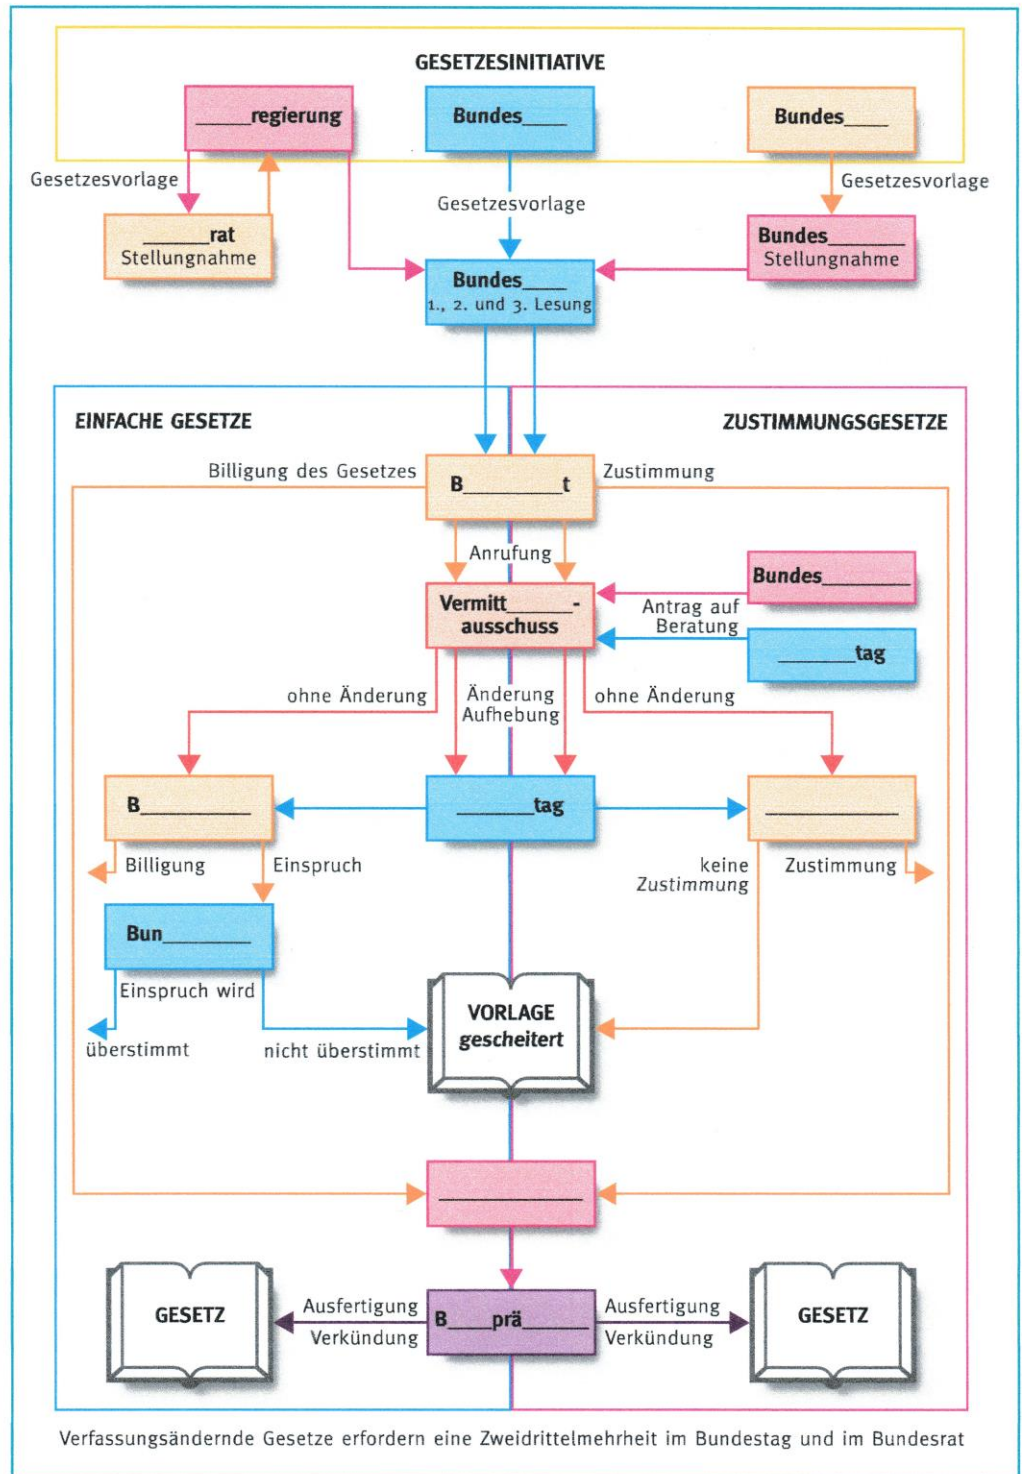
GESETZESINITIATIVE

_____regierung

Bundes____

Bundes____

Gesetzesvorlage

Gesetzesvorlage

Gesetzesvorlage

______rat
Stellungnahme

Bundes______
Stellungnahme

Bundes____
1., 2. und 3. Lesung

EINFACHE GESETZE

ZUSTIMMUNGSGESETZE

Billigung des Gesetzes

B________t

Zustimmung

Anrufung

Bundes________

Vermitt_____-ausschuss

Antrag auf Beratung

_______tag

ohne Änderung

Änderung Aufhebung

ohne Änderung

B_________

_______tag

__________

Billigung

Einspruch

keine Zustimmung

Zustimmung

Bun________

Einspruch wird

überstimmt

nicht überstimmt

VORLAGE gescheitert

___________

GESETZ

Ausfertigung Verkündung

B____prä_____

Ausfertigung Verkündung

GESETZ

Verfassungsändernde Gesetze erfordern eine Zweidrittelmehrheit im Bundestag und im Bundesrat